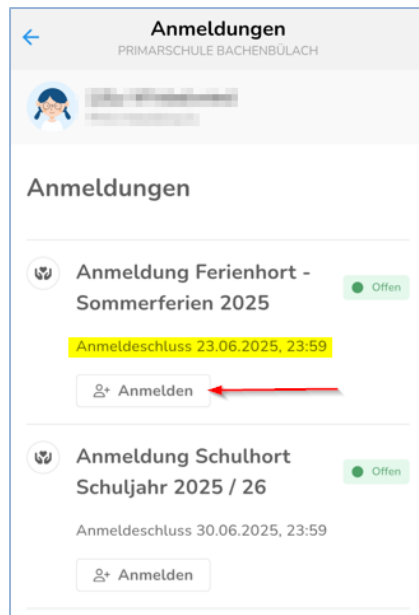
Anmeldungen
PRIMARSCHULE BACHENBÜLACH

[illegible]
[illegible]

Anmeldungen

Anmeldung Ferienhort - Sommerferien 2025

Offen

Anmeldeschluss 23.06.2025, 23:59

Anmelden

Anmeldung Schulhort Schuljahr 2025 / 26

Offen

Anmeldeschluss 30.06.2025, 23:59

Anmelden